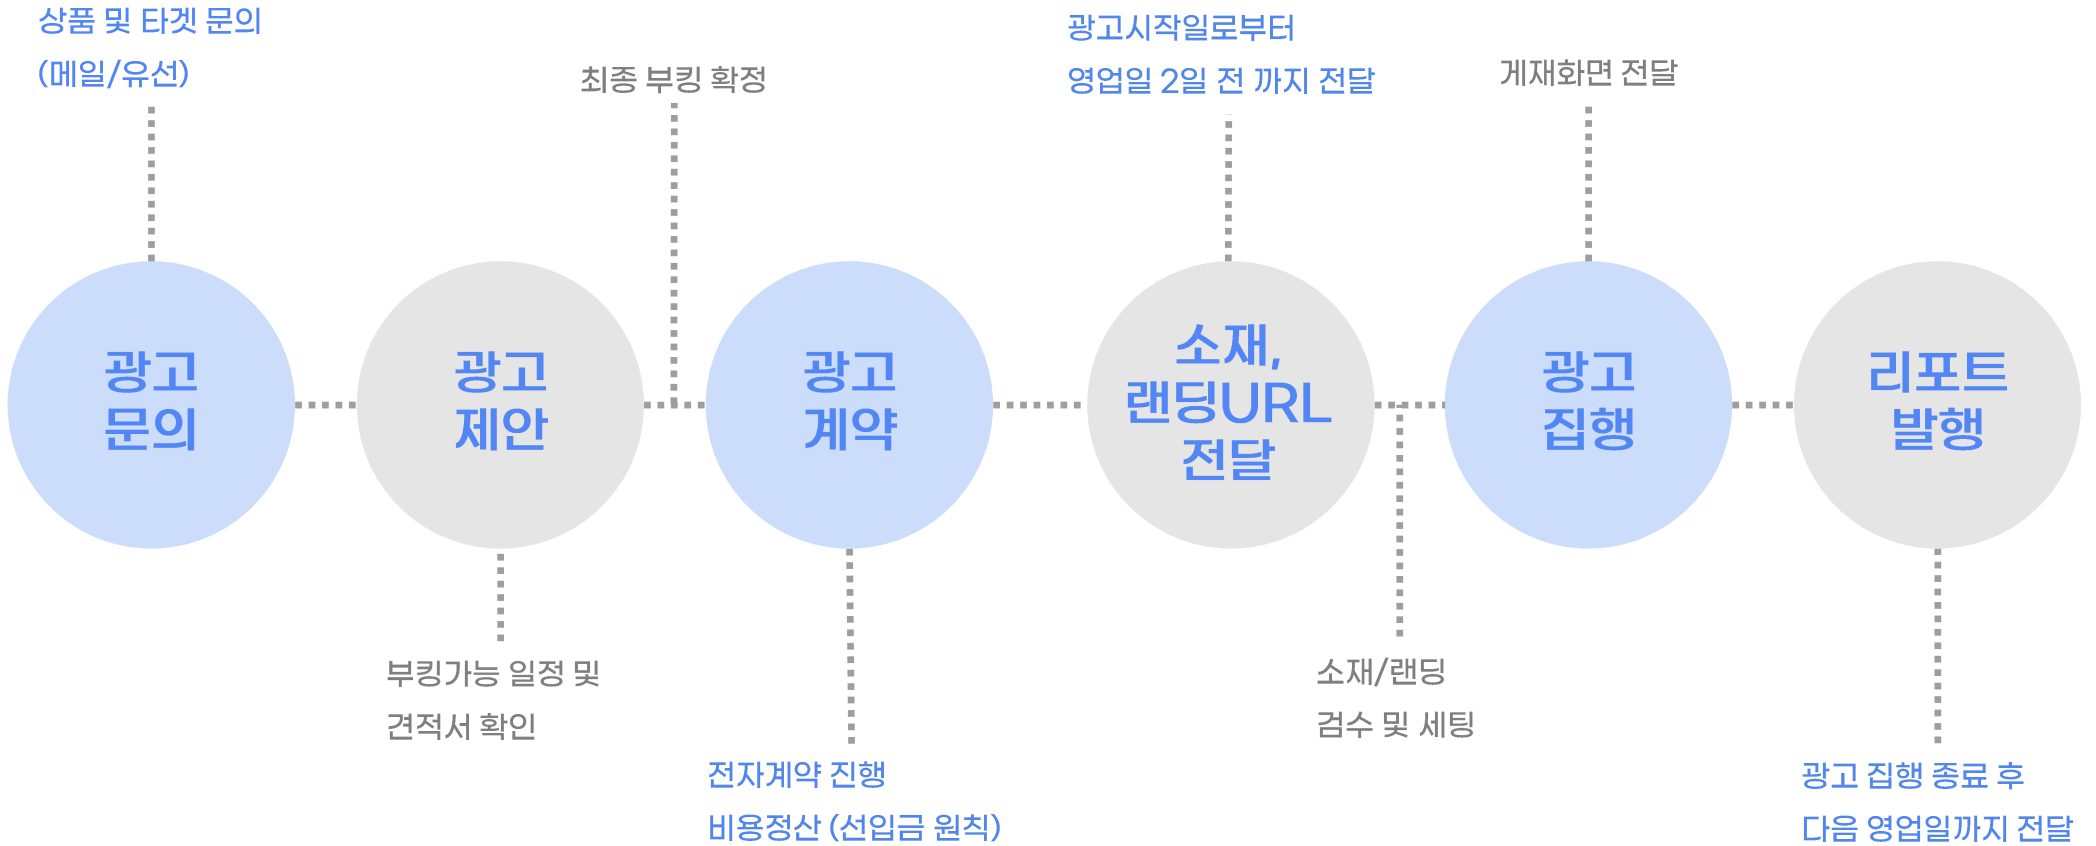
상품 및 타겟 문의
(메일/유선)

최종 부킹 확정

광고시작일로부터
영업일 2일 전 까지 전달

게재화면 전달

광고
문의

광고
제안

광고
계약

소재,
랜딩URL
전달

광고
집행

리포트
발행

부킹가능 일정 및
견적서 확인

전자계약 진행
비용정산 (선입금 원칙)

소재/랜딩
검수 및 세팅

광고 집행 종료 후
다음 영업일까지 전달